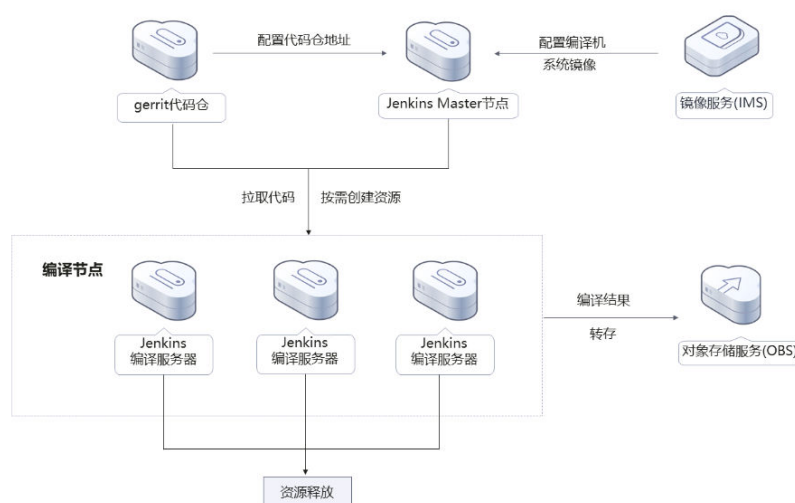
配置代码仓地址

配置编译机
系统镜像

gerrit代码仓

Jenkins Master节点

镜像服务(IMS)

拉取代码

按需创建资源

编译节点

Jenkins
编译服务器

Jenkins
编译服务器

Jenkins
编译服务器

编译结果

转存

对象存储服务(OBS)

资源释放